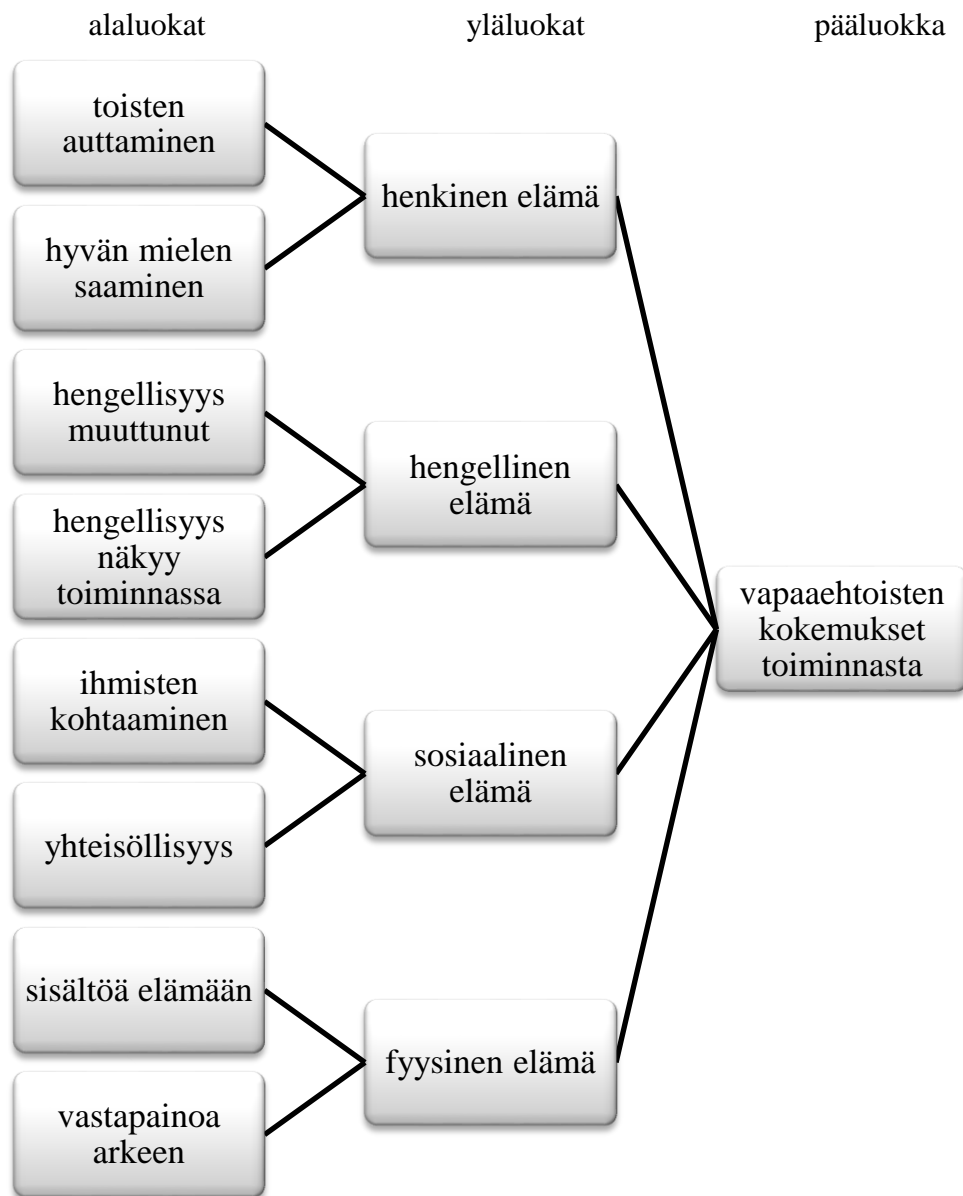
alaluokat

yläluokat

pääluokka

toisten auttaminen

hyvän mielen saaminen

henkinen elämä

hengellisyys muuttunut

hengellisyys näkyy toiminnassa

hengellinen elämä

vapaaehtoisten kokemukset toiminnasta

ihmisten kohtaaminen

yhteisöllisyys

sosiaalinen elämä

sisältöä elämään

vastapainoa arkeen

fyysinen elämä